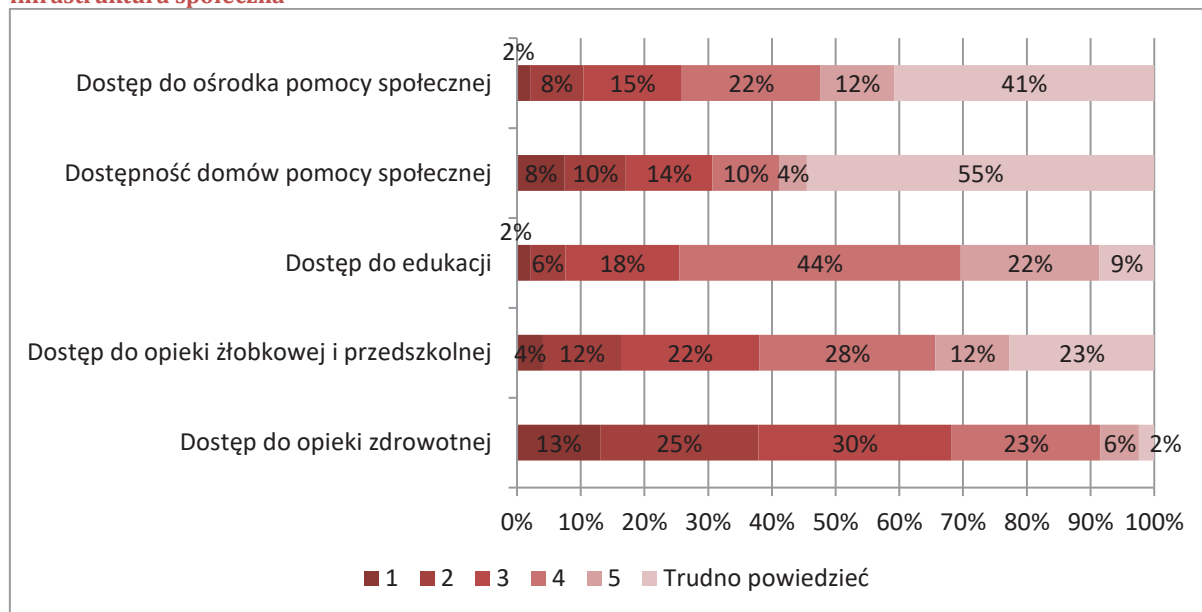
Infrastruktura społeczna

Dostęp do ośrodka pomocy społecznej
2%
8%
15%
22%
12%
41%

Dostępność domów pomocy społecznej
8%
10%
14%
10%
4%
55%

Dostęp do edukacji
2%
6%
18%
44%
22%
9%

Dostęp do opieki żłobkowej i przedszkolnej
4%
12%
22%
28%
12%
23%

Dostęp do opieki zdrowotnej
13%
25%
30%
23%
6%
2%

0% 10% 20% 30% 40% 50% 60% 70% 80% 90% 100%

1 2 3 4 5 Trudno powiedzieć